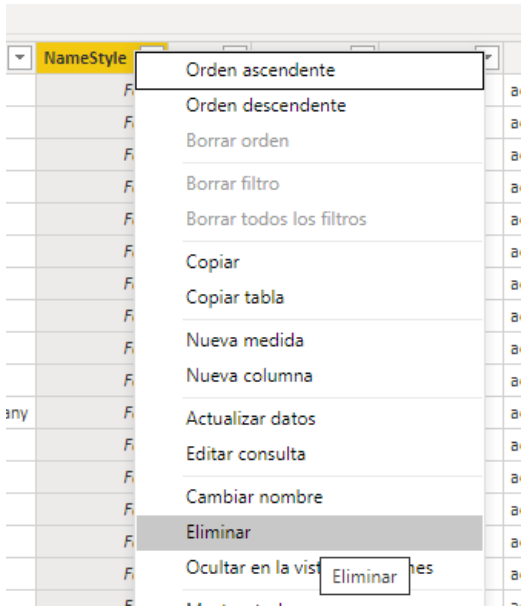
NameStyle

Orden ascendente
Orden descendente
Borrar orden
Borrar filtro
Borrar todos los filtros
Copiar
Copiar tabla
Nueva medida
Nueva columna
Actualizar datos
Editar consulta
Cambiar nombre
Eliminar
Ocultar en la vist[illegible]es
Eliminar

any
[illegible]